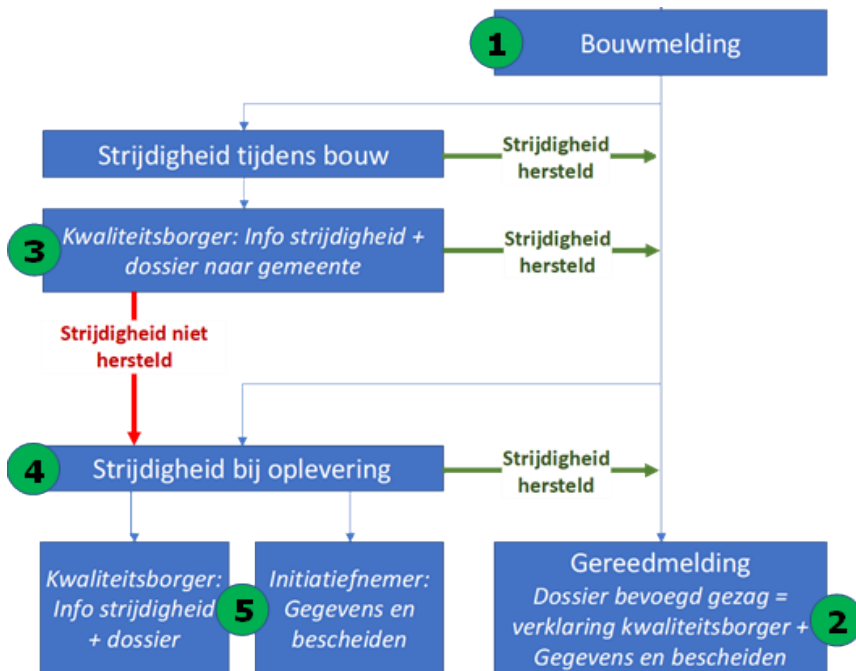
1 Bouwmelding

Strijdigheid tijdens bouw

Strijdigheid hersteld

3 Kwaliteitsborger: Info strijdigheid + dossier naar gemeente

Strijdigheid hersteld

Strijdigheid niet hersteld

4 Strijdigheid bij oplevering

Strijdigheid hersteld

Kwaliteitsborger: Info strijdigheid + dossier

5

Initiatiefnemer: Gegevens en bescheiden

Gereedmelding
Dossier bevoegd gezag = verklaring kwaliteitsborger + Gegevens en bescheiden

2